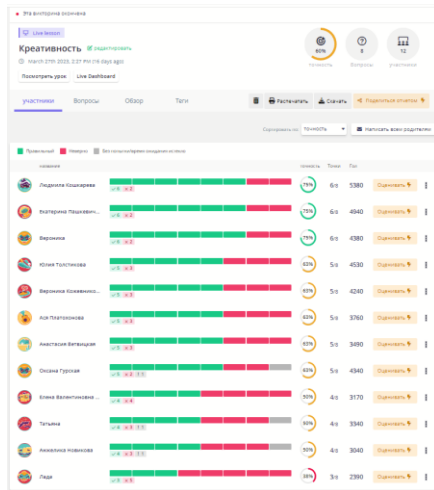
Это викторина взнична

Live lesson

Креативность ✎ редактировать

March 27th 2023, 2:27 PM (16 days ago)

Посмотреть урок Live Dashboard

69% точность | 8 Вопросы | 12 участники

участники Вопросы Обзор Таги

Распечатать Скачать Поделиться отчетом

Сортировать по: точность Написать всем родителям

Правильный Неверно Без попытки/время ожидания истекло

| название | | точность | Точки | Пол | | |
|---|---|---|---|---|---|---|
| Людмила Кошкарева | 6 2 | 75% | 6/8 | 5380 | Оценивать | ⋮ |
| Екатерина Пашкевич... | 6 2 | 75% | 6/8 | 4940 | Оценивать | ⋮ |
| Вероника | 6 2 | 75% | 6/8 | 4960 | Оценивать | ⋮ |
| Юлия Толстикова | 5 3 | 63% | 5/8 | 4530 | Оценивать | ⋮ |
| Вероника Кожевнико... | 5 3 | 63% | 5/8 | 4240 | Оценивать | ⋮ |
| Ася Платохонова | 5 3 | 63% | 5/8 | 3760 | Оценивать | ⋮ |
| Анастасия Ватвицкая | 5 3 | 63% | 5/8 | 3490 | Оценивать | ⋮ |
| Оксана Гурская | 6 2 1 | 63% | 6/8 | 4940 | Оценивать | ⋮ |
| Елена Валентиновна ... | 4 4 | 50% | 4/8 | 3170 | Оценивать | ⋮ |
| Татьяна | 5 2 1 | 50% | 4/8 | 3340 | Оценивать | ⋮ |
| Анжелика Новикова | 4 3 1 | 50% | 4/8 | 3040 | Оценивать | ⋮ |
| Люди | 3 5 | 38% | 3/8 | 2390 | Оценивать | ⋮ |